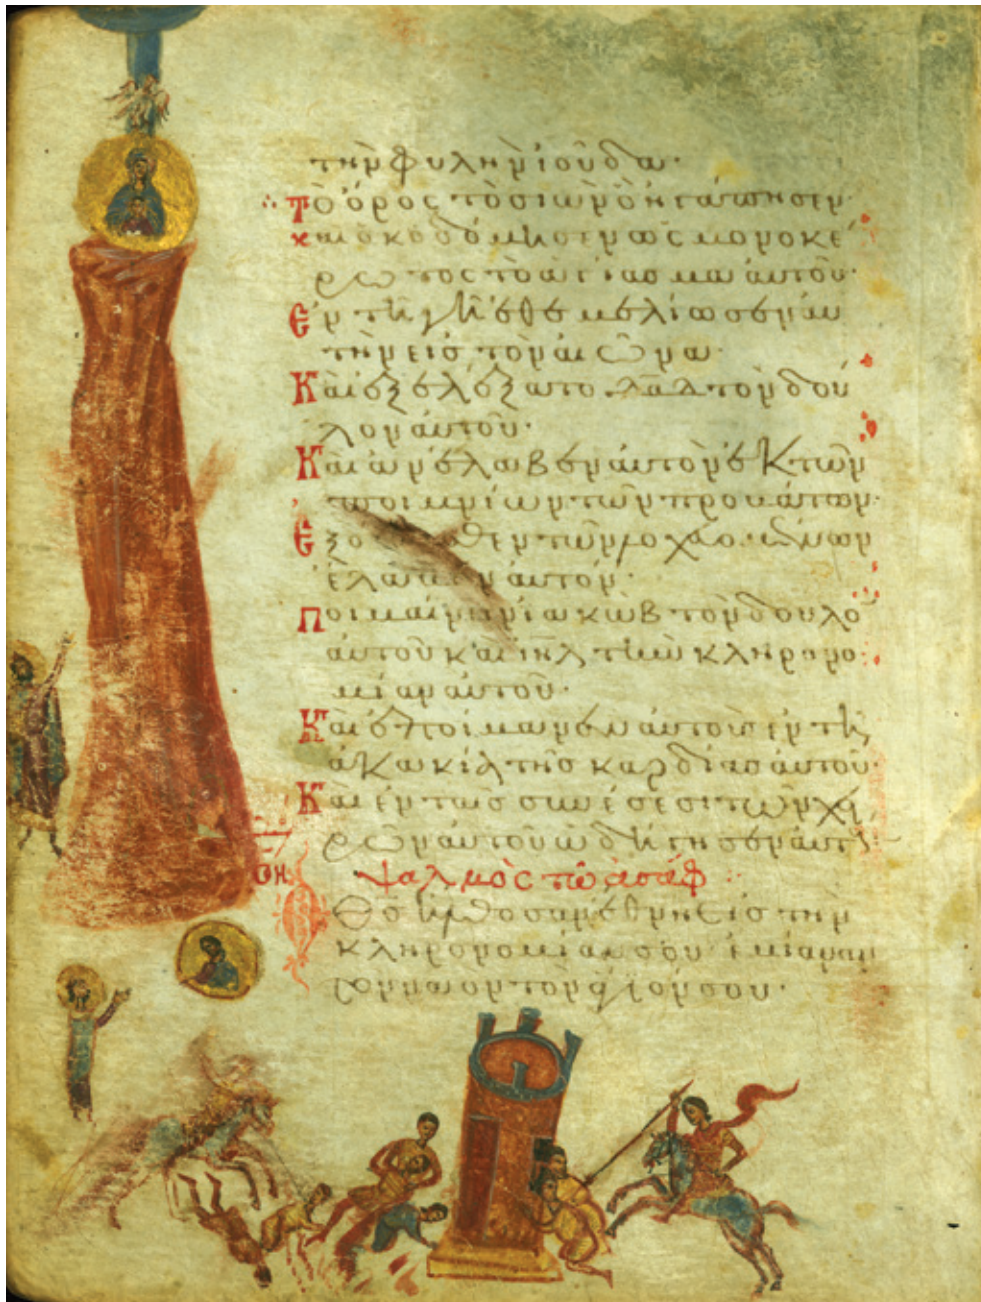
τὴν φυλὴν ἰούδα·
Τὸ ὄρος τὸ σιὼν ὃ ἠγάπησεν·
καὶ ᾠκοδόμησεν ὡς μονοκε-
ρώτων τὸ ἁγίασμα αὐτοῦ·
Ἐν τῇ γῇ ἐθεμελίωσεν αὐ-
τὴν εἰς τὸν αἰῶνα·
Καὶ ἐξελέξατο δαυῒδ τὸν δοῦ-
λον αὐτοῦ·
Καὶ ἀνέλαβεν αὐτὸν ἐκ τῶν
ποιμνίων τῶν προβάτων·
Ἐξόπισθεν τῶν λοχευομένων
ἔλαβεν αὐτόν·
Ποιμαίνειν ἰακὼβ τὸν δοῦλον
αὐτοῦ καὶ ἰσραὴλ τὴν κληρονο-
μίαν αὐτοῦ·
Καὶ ἐποίμανεν αὐτοὺς ἐν τῇ
ἀκακίᾳ τῆς καρδίας αὐτοῦ·
Καὶ ἐν ταῖς συνέσεσι τῶν χει-
ρῶν αὐτοῦ ὡδήγησεν αὐτούς·
ΟΗ Ψαλμὸς τῷ ἀσάφ
Ὁ θεὸς ἤλθοσαν ἔθνη εἰς τὴν
κληρονομίαν σου· ἐμίαναν
τὸν ναὸν τὸν ἅγιόν σου·